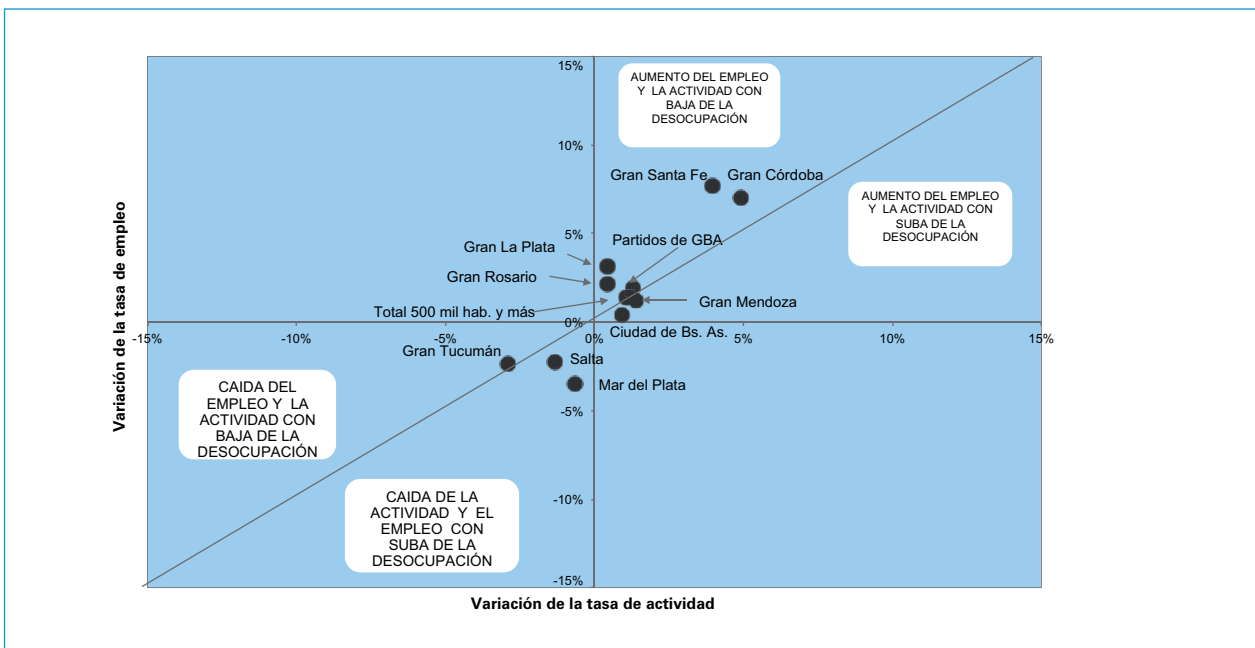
AUMENTO DEL EMPLEO Y LA ACTIVIDAD CON BAJA DE LA DESOCUPACIÓN

AUMENTO DEL EMPLEO Y LA ACTIVIDAD CON SUBA DE LA DESOCUPACIÓN

CAIDA DEL EMPLEO Y LA ACTIVIDAD CON BAJA DE LA DESOCUPACIÓN

CAIDA DE LA ACTIVIDAD Y EL EMPLEO CON SUBA DE LA DESOCUPACIÓN

15%
10%
5%
0%
-5%
-10%
-15%

-15%
-10%
-5%
0%
5%
10%
15%

Gran Santa Fe
Gran Córdoba
Gran La Plata
Partidos de GBA
Gran Rosario
Gran Mendoza
Total 500 mil hab. y más
Ciudad de Bs. As.
Gran Tucumán
Salta
Mar del Plata

Variación de la tasa de empleo

Variación de la tasa de actividad